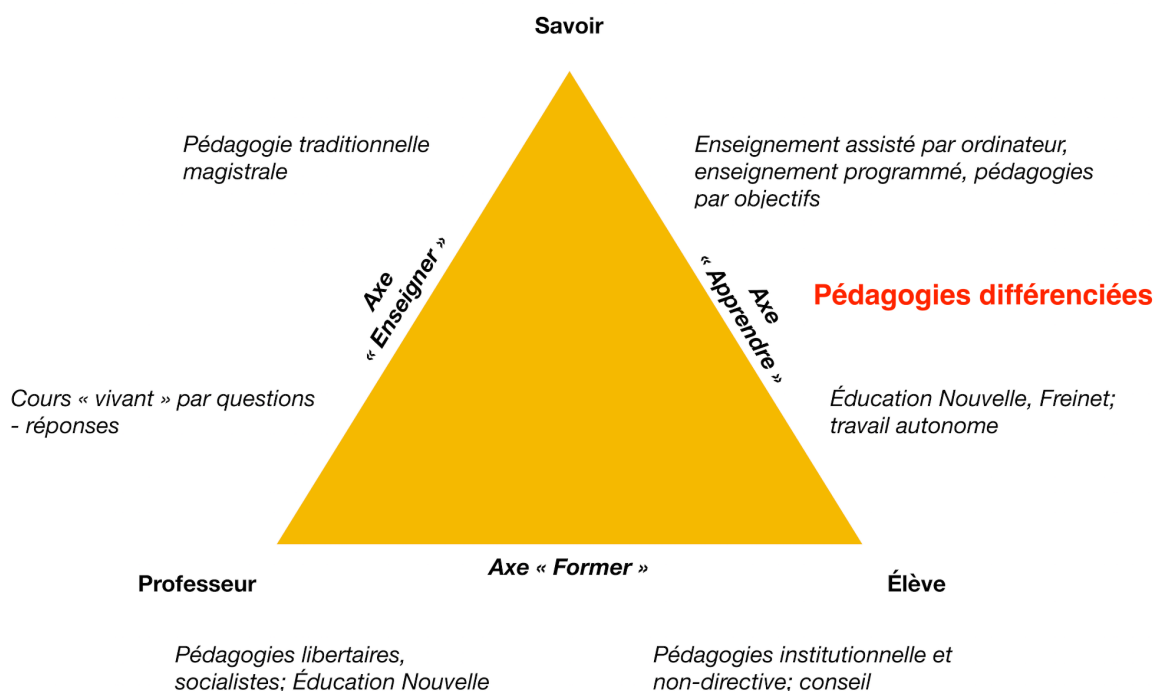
Savoir

Pédagogie traditionnelle magistrale

Enseignement assisté par ordinateur, enseignement programmé, pédagogies par objectifs

Axe « Enseigner »

Axe « Apprendre »

Pédagogies différenciées

Cours « vivant » par questions - réponses

Éducation Nouvelle, Freinet; travail autonome

Axe « Former »

Professeur

Élève

Pédagogies libertaires, socialistes; Éducation Nouvelle

Pédagogies institutionnelle et non-directive; conseil